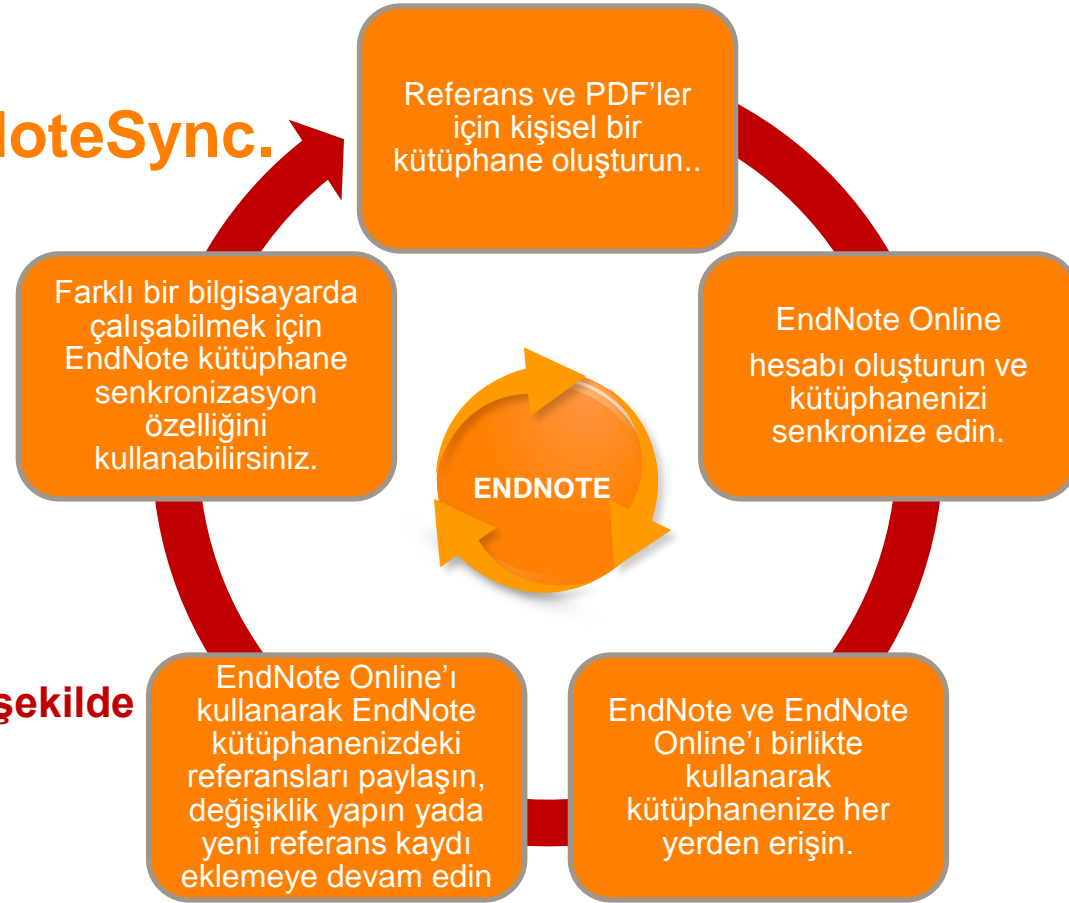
loteSync.

Referans ve PDF'ler için kişisel bir kütüphane oluşturun..

EndNote Online

hesabı oluşturun ve kütüphanenizi senkronize edin.

EndNote ve EndNote Online'ı birlikte kullanarak kütüphanenize her yerden erişin.

EndNote Online'ı kullanarak EndNote kütüphanenizdeki referansları paylaşın, değişiklik yapın yada yeni referans kaydı eklemeye devam edin

Farklı bir bilgisayarda çalışabilmek için EndNote kütüphane senkronizasyon özelliğini kullanabilirsiniz.

ENDNOTE

şekilde